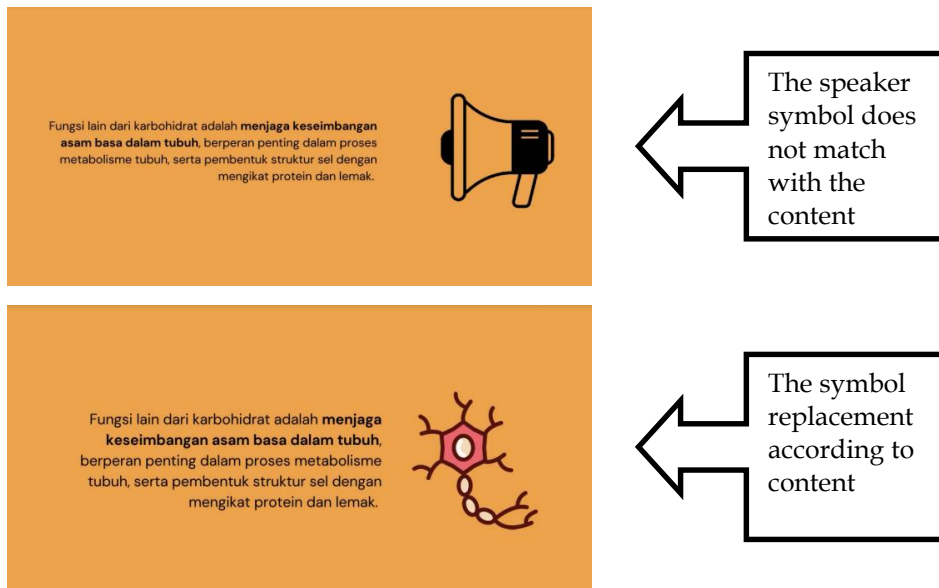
Fungsi lain dari karbohidrat adalah **menjaga keseimbangan asam basa dalam tubuh**, berperan penting dalam proses metabolisme tubuh, serta pembentuk struktur sel dengan mengikat protein dan lemak.

The speaker symbol does not match with the content

Fungsi lain dari karbohidrat adalah **menjaga keseimbangan asam basa dalam tubuh**, berperan penting dalam proses metabolisme tubuh, serta pembentuk struktur sel dengan mengikat protein dan lemak.

The symbol replacement according to content